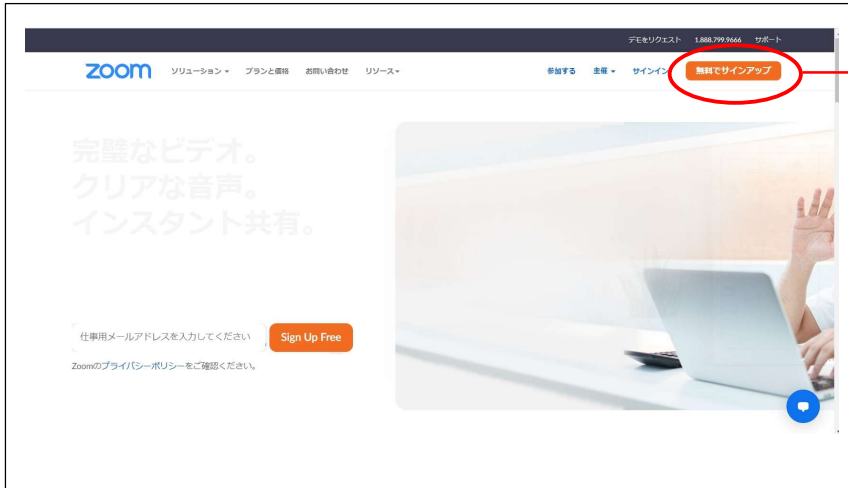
デモをリクエスト 1.888.799.9666 サポート

zoom ソリューション プランと価格 お問い合わせ リソース

参加する 主催 サインイン 無料でサインアップ

完璧なビデオ。
クリアな音声。
インスタント共有。

仕事用メールアドレスを入力してください Sign Up Free

Zoomのプライバシーポリシーをご確認ください。